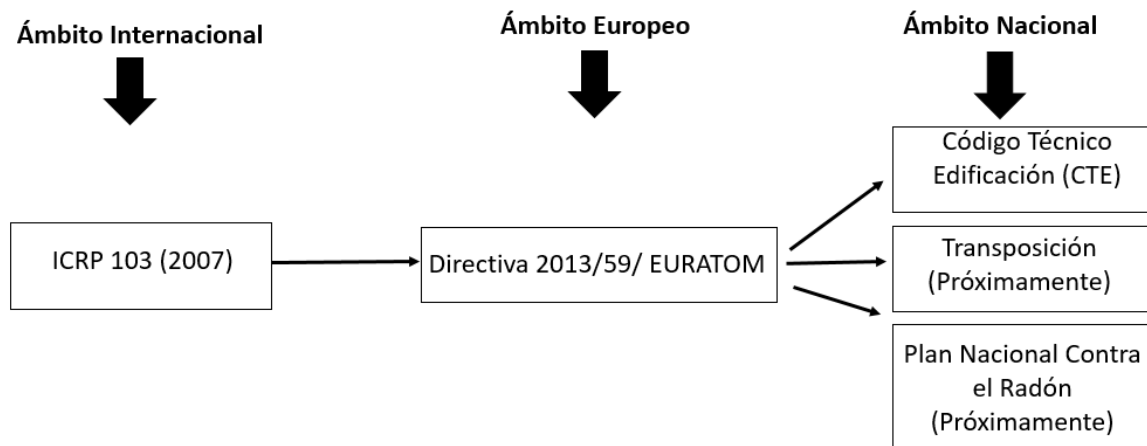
Ámbito Internacional

Ámbito Europeo

Ámbito Nacional

ICRP 103 (2007)

Directiva 2013/59/ EURATOM

Código Técnico Edificación (CTE)

Transposición (Próximamente)

Plan Nacional Contra el Radón (Próximamente)